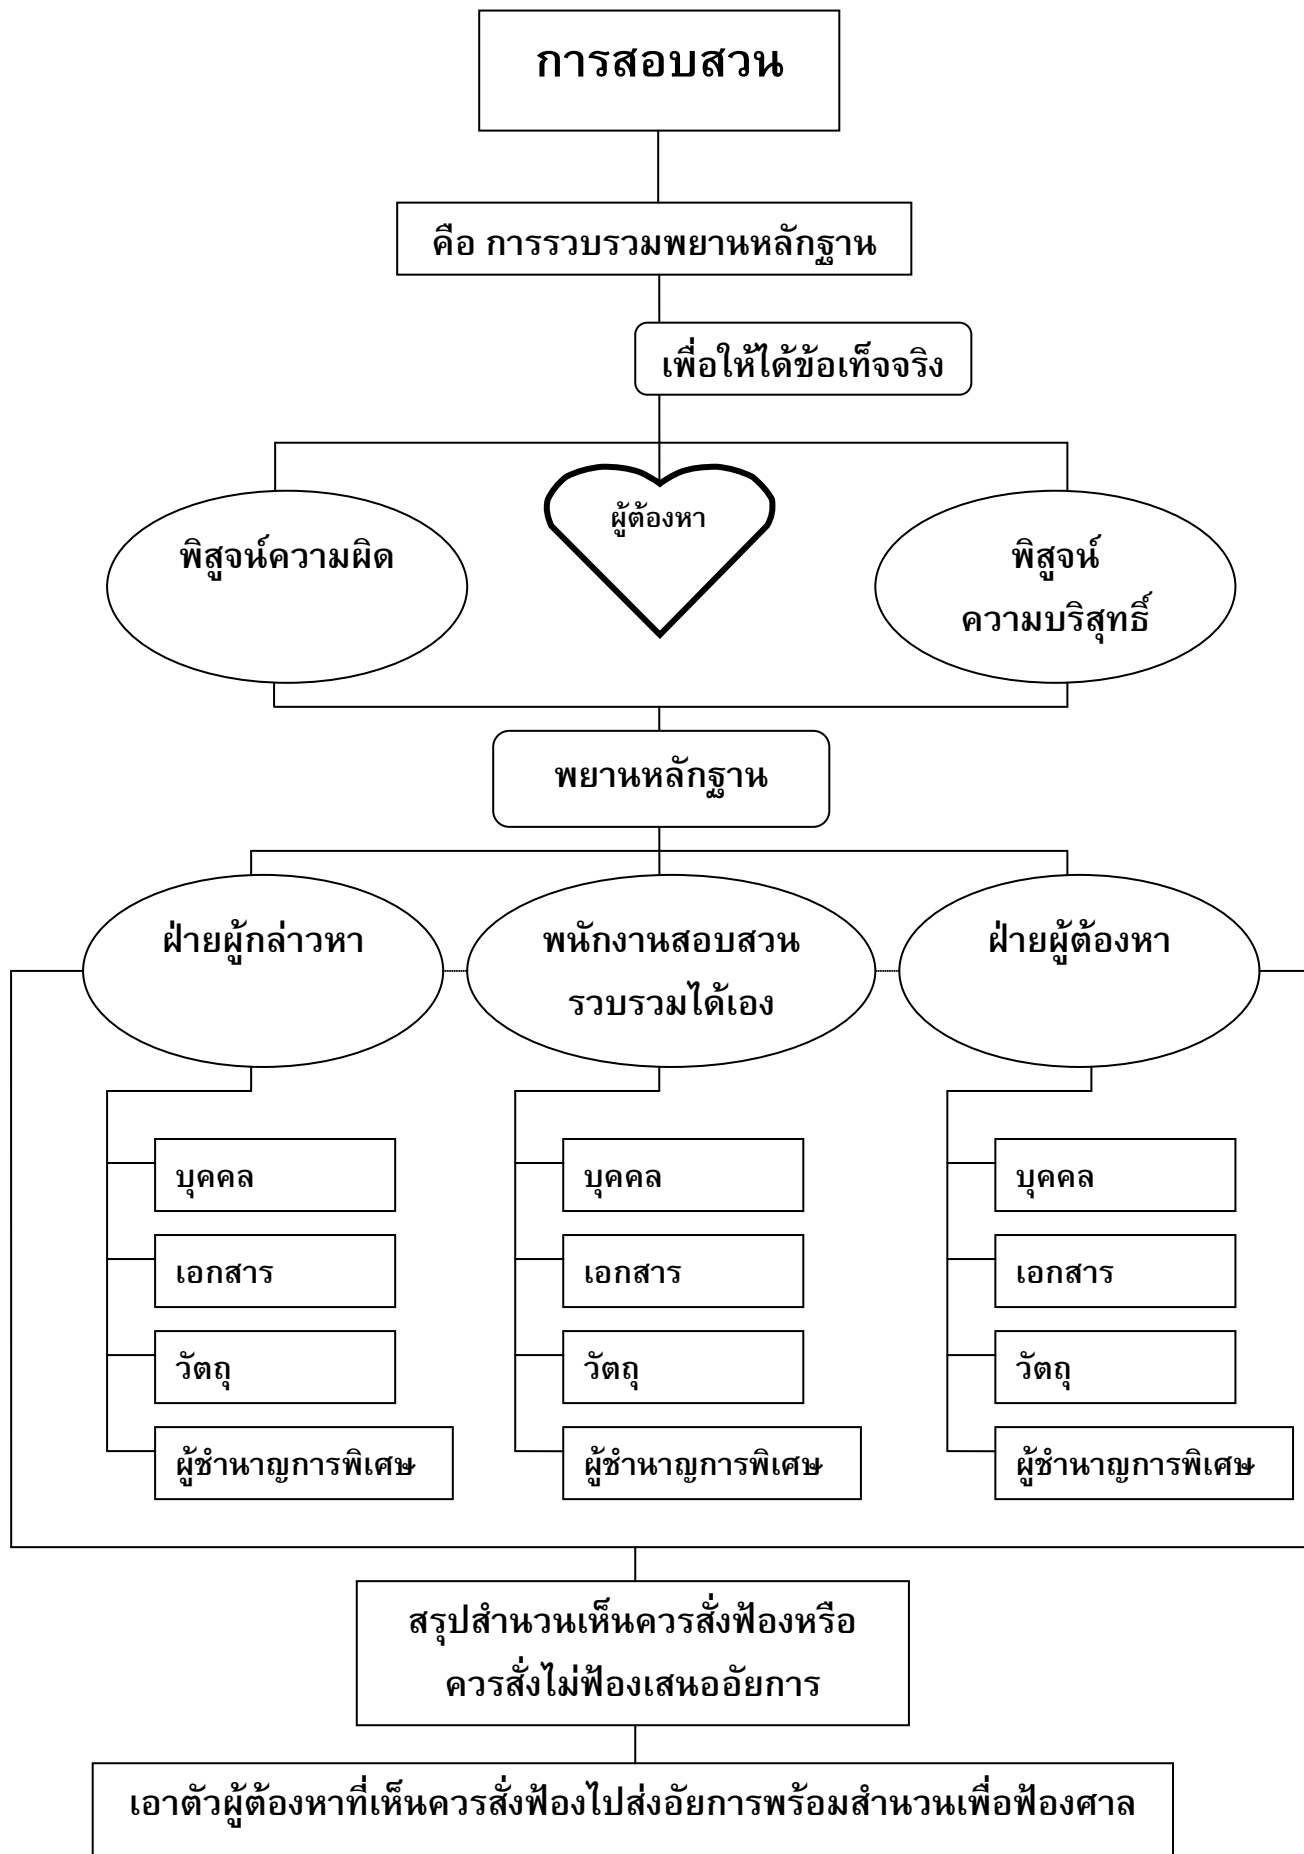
การสอบสวน

คือ การรวบรวมพยานหลักฐาน

เพื่อให้ได้ข้อเท็จจริง

พิสูจน์ความผิด

ผู้ต้องหา

พิสูจน์ ความบริสุทธิ์

พยานหลักฐาน

ฝ่ายผู้กล่าวหา

พนักงานสอบสวน รวบรวมได้เอง

ฝ่ายผู้ต้องหา

บุคคล

เอกสาร

วัตถุ

ผู้ชำนาญการพิเศษ

บุคคล

เอกสาร

วัตถุ

ผู้ชำนาญการพิเศษ

บุคคล

เอกสาร

วัตถุ

ผู้ชำนาญการพิเศษ

สรุปสำนวนเห็นควรสั่งฟ้องหรือ ควรสั่งไม่ฟ้องเสนออัยการ

เอาตัวผู้ต้องหาที่เห็นควรสั่งฟ้องไปส่งอัยการพร้อมสำนวนเพื่อฟ้องศาล